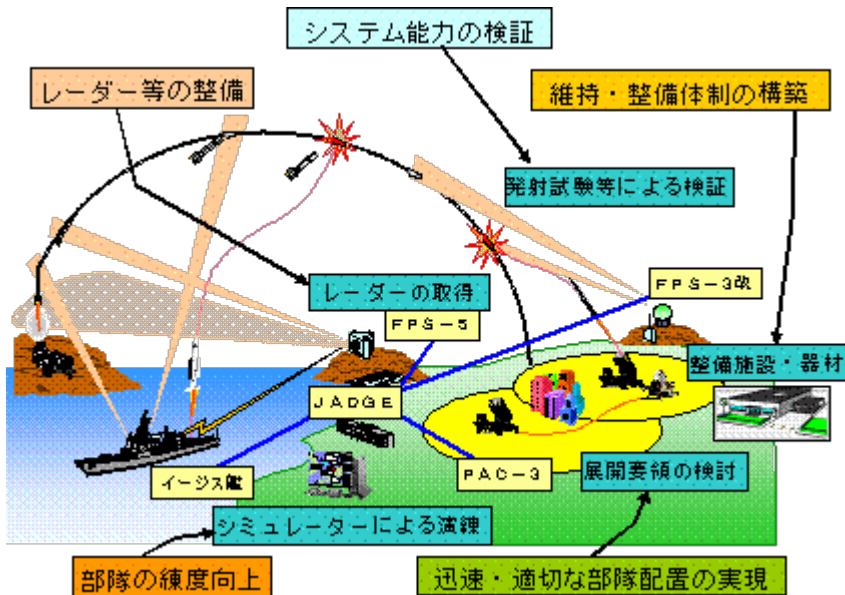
システム能力の検証

レーダー等の整備

維持・整備体制の構築

発射試験等による検証

FPS−3改

レーダーの取得

FPS−5

整備施設・器材

JADGE

イージス艦

PAC−3

展開要領の検討

シミュレーターによる演練

部隊の練度向上

迅速・適切な部隊配置の実現